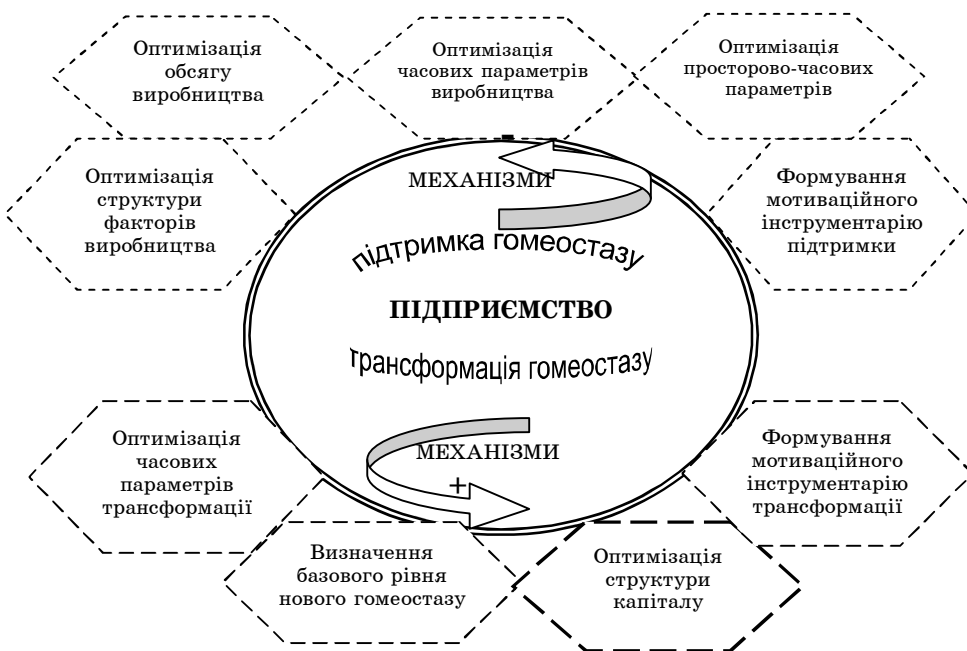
Оптимізація обсягу виробництва

Оптимізація часових параметрів виробництва

Оптимізація просторово-часових параметрів

Оптимізація структури факторів виробництва

-

МЕХАНІЗМИ

Формування мотиваційного інструментарію підтримки

підтримка гомеостазу

ПІДПРИЄМСТВО

трансформація гомеостазу

Оптимізація часових параметрів трансформації

МЕХАНІЗМИ

+

Формування мотиваційного інструментарію трансформації

Визначення базового рівня нового гомеостазу

Оптимізація структури капіталу